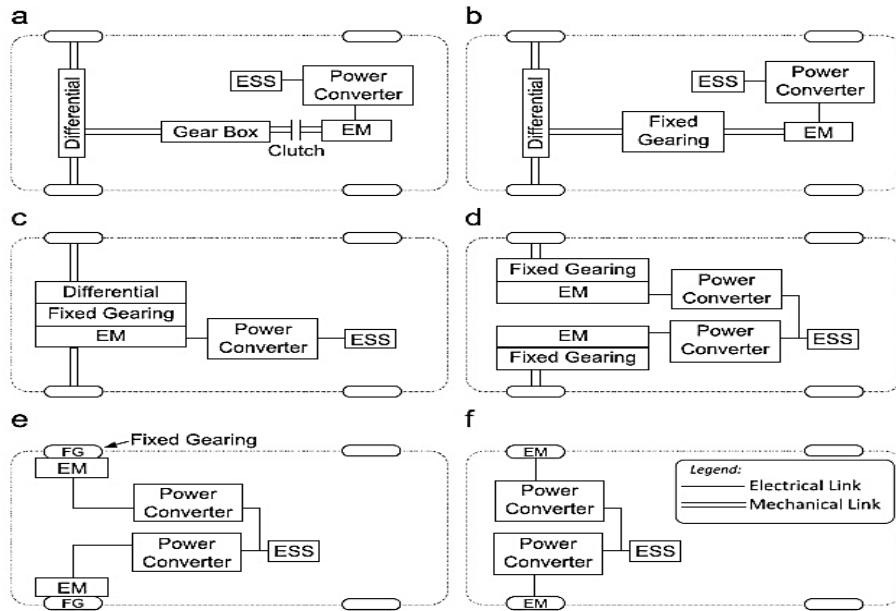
a

ESS
Power Converter
Differential
Gear Box
EM
Clutch

b

ESS
Power Converter
Differential
Fixed Gearing
EM

c

Differential
Fixed Gearing
EM
Power Converter
ESS

d

Fixed Gearing
EM
Power Converter
EM
Power Converter
ESS
Fixed Gearing

e

FG
Fixed Gearing
EM
Power Converter
Power Converter
ESS
EM
FG

f

EM
Legend:
Electrical Link
Mechanical Link
Power Converter
Power Converter
ESS
EM